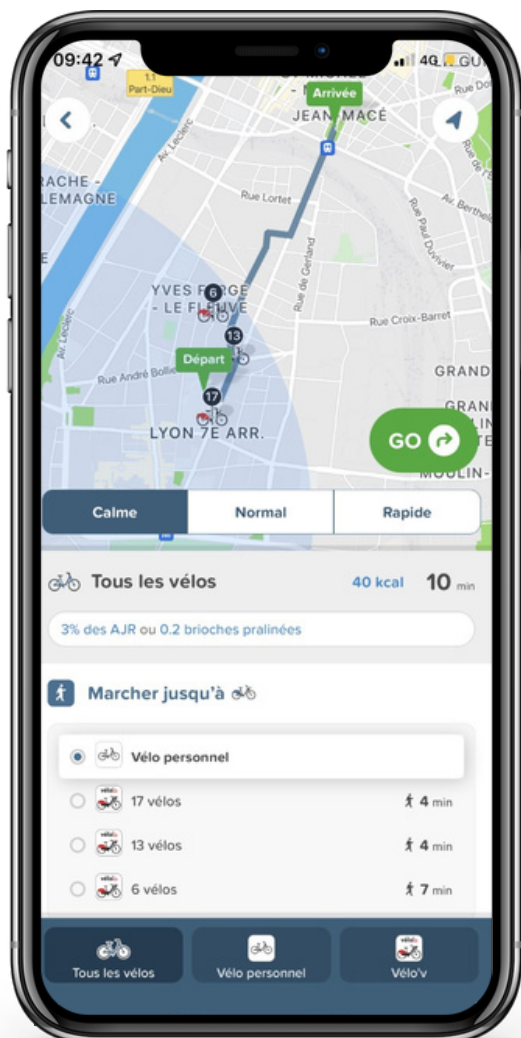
09:42 4G

1.1 Part-Dieu

Arrivée

JEAN MACÉ

Rue Dom

RACHE - LEMAGNE

Av. Leclerc

Rue Lortet

Rue Paul Duvivier

Av. Berthelot

YVES FARGE - LE FLEUVE

6

13

Rue de Gerland

Rue Croix-Barret

Départ

Rue André Bollier

17

GRAND

LYON 7E ARR.

GO

MOULIN-

Calme

Normal

Rapide

Tous les vélos

40 kcal

10 min

3% des AJR ou 0.2 brioches pralinées

Marcher jusqu'à

Vélo personnel

17 vélos

4 min

13 vélos

4 min

6 vélos

7 min

Tous les vélos

Vélo personnel

Vélo'v